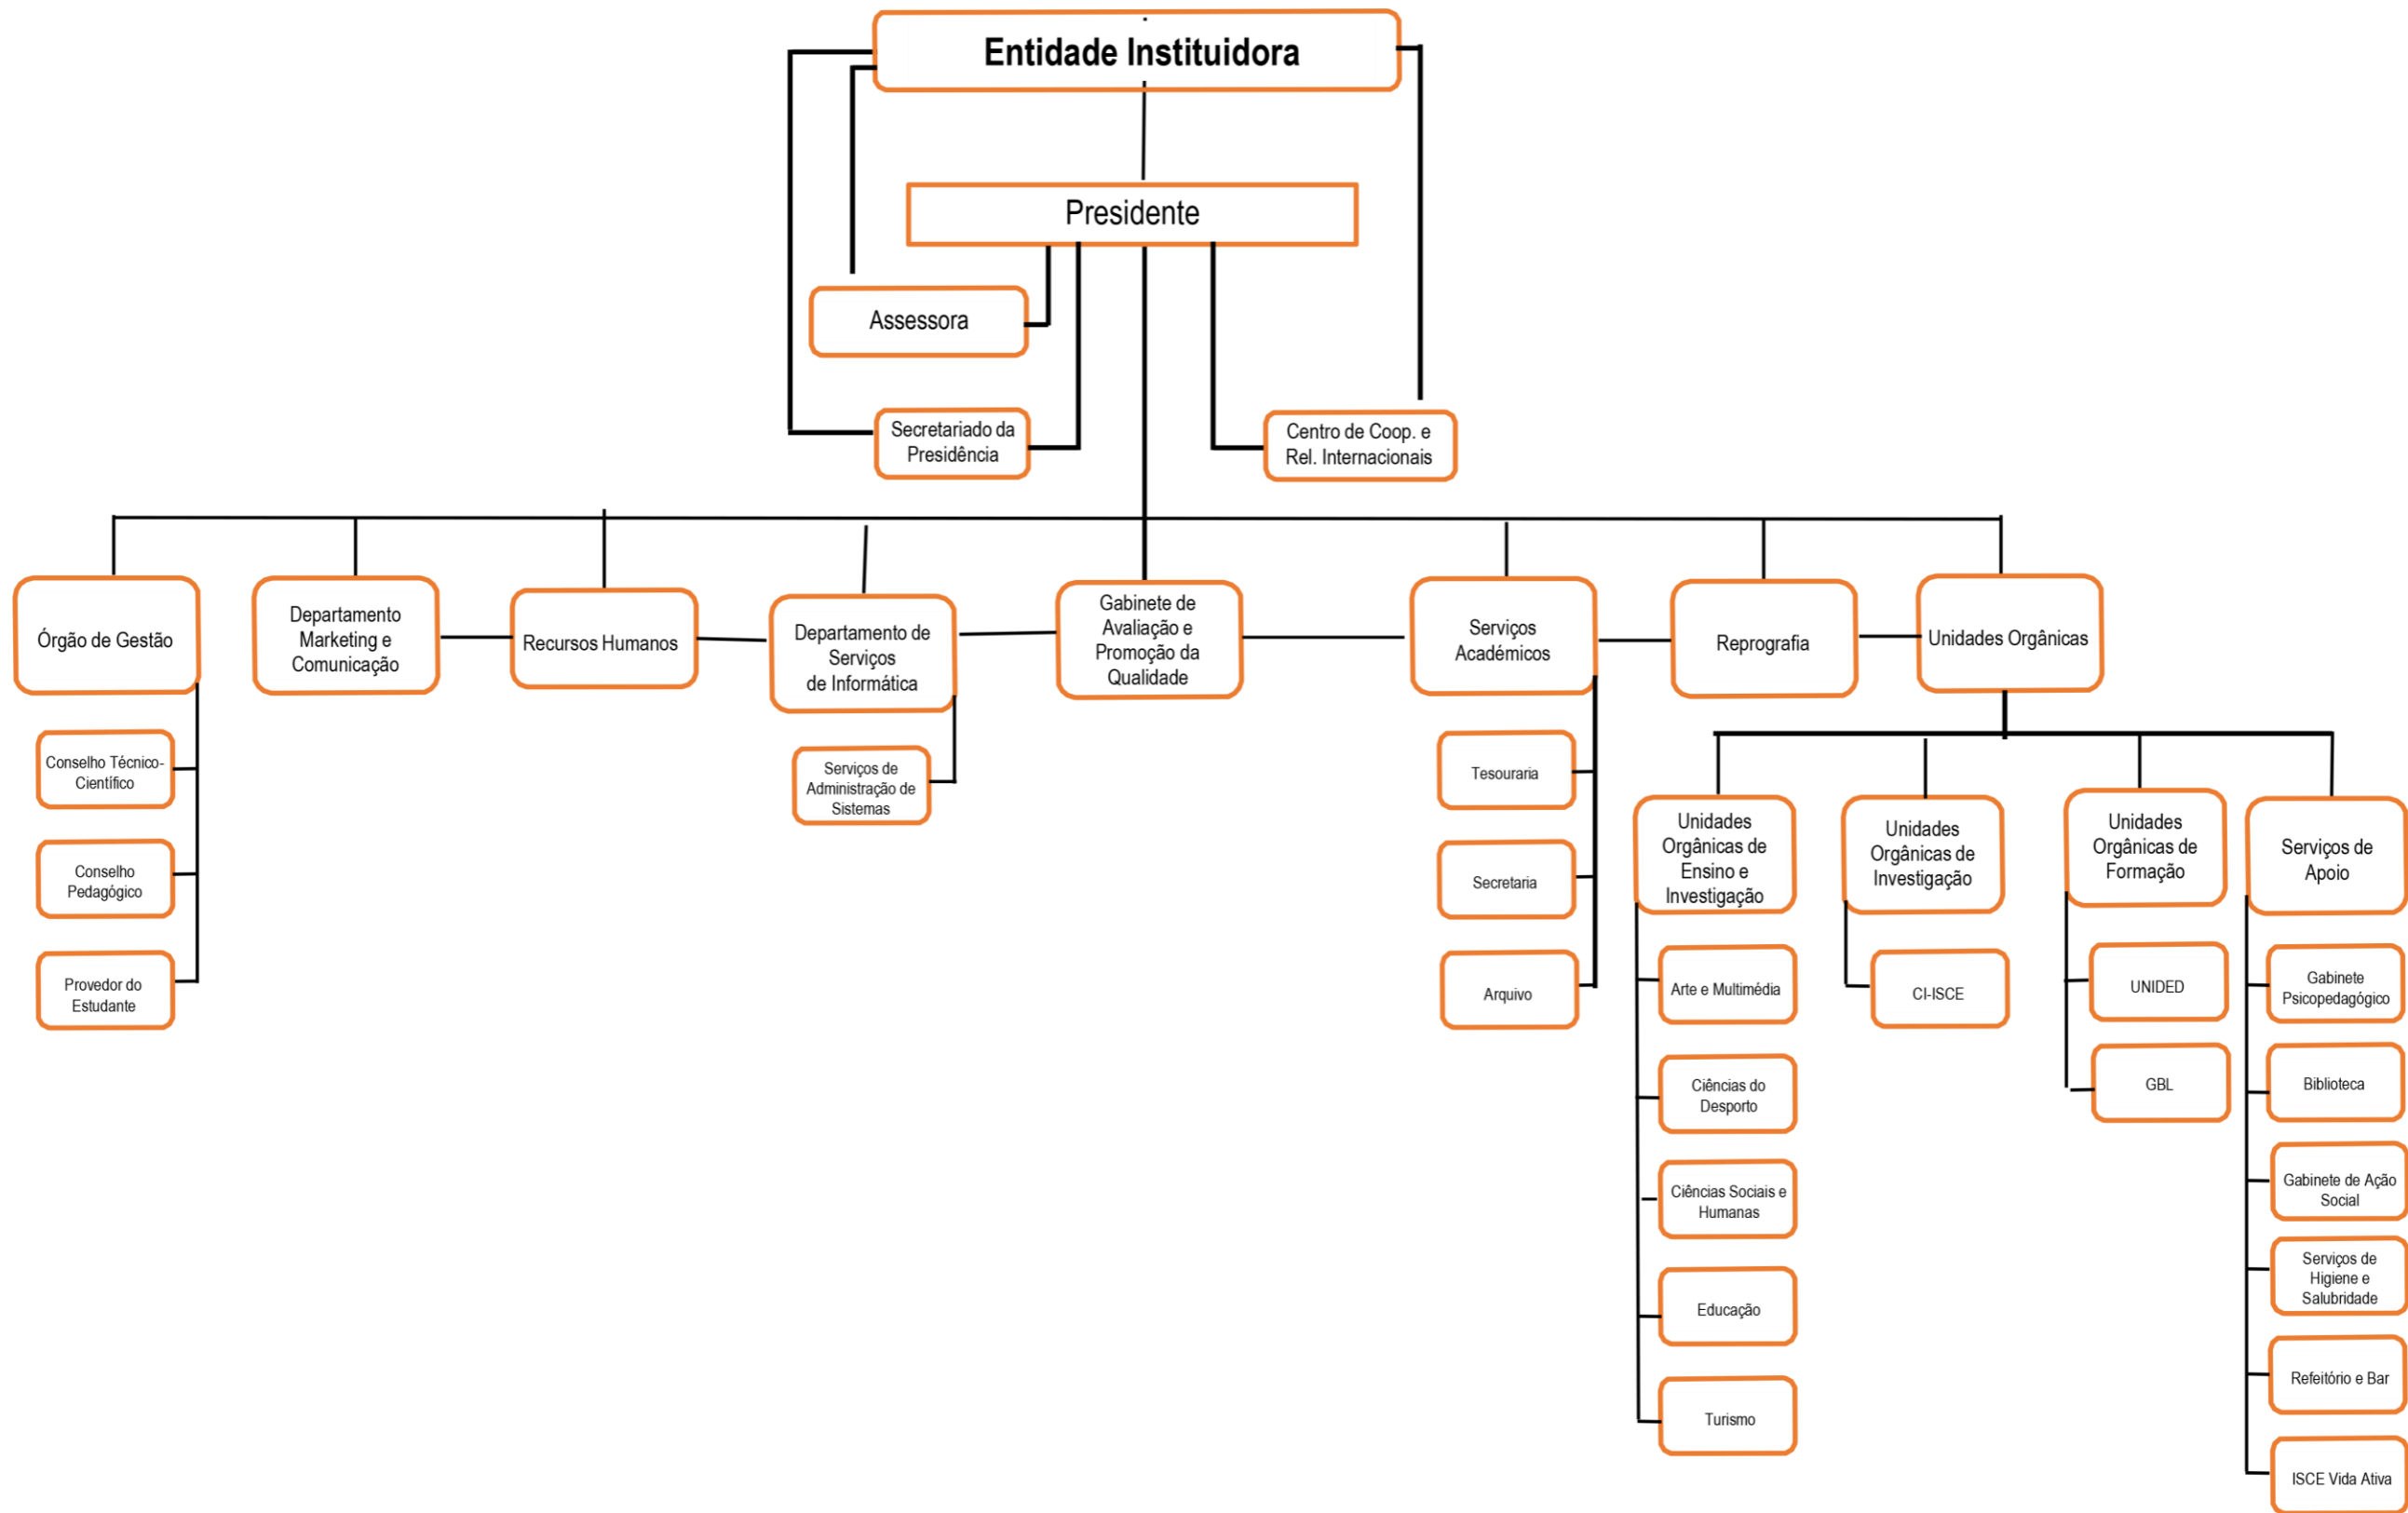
Entidade Instituidora

Presidente

Assessora

Secretariado da Presidência

Centro de Coop. e Rel. Internacionais

Órgão de Gestão

Conselho Técnico-Científico

Conselho Pedagógico

Provedor do Estudante

Departamento Marketing e Comunicação

Recursos Humanos

Departamento de Serviços de Informática

Serviços de Administração de Sistemas

Gabinete de Avaliação e Promoção da Qualidade

Serviços Académicos

Tesouraria

Secretaria

Arquivo

Reprografia

Unidades Orgânicas

Unidades Orgânicas de Ensino e Investigação

Arte e Multimédia

Ciências do Desporto

Ciências Sociais e Humanas

Educação

Turismo

Unidades Orgânicas de Investigação

CI-ISCE

Unidades Orgânicas de Formação

UNIDED

GBL

Serviços de Apoio

Gabinete Psicopedagógico

Biblioteca

Gabinete de Ação Social

Serviços de Higiene e Salubridade

Refeitório e Bar

ISCE Vida Ativa